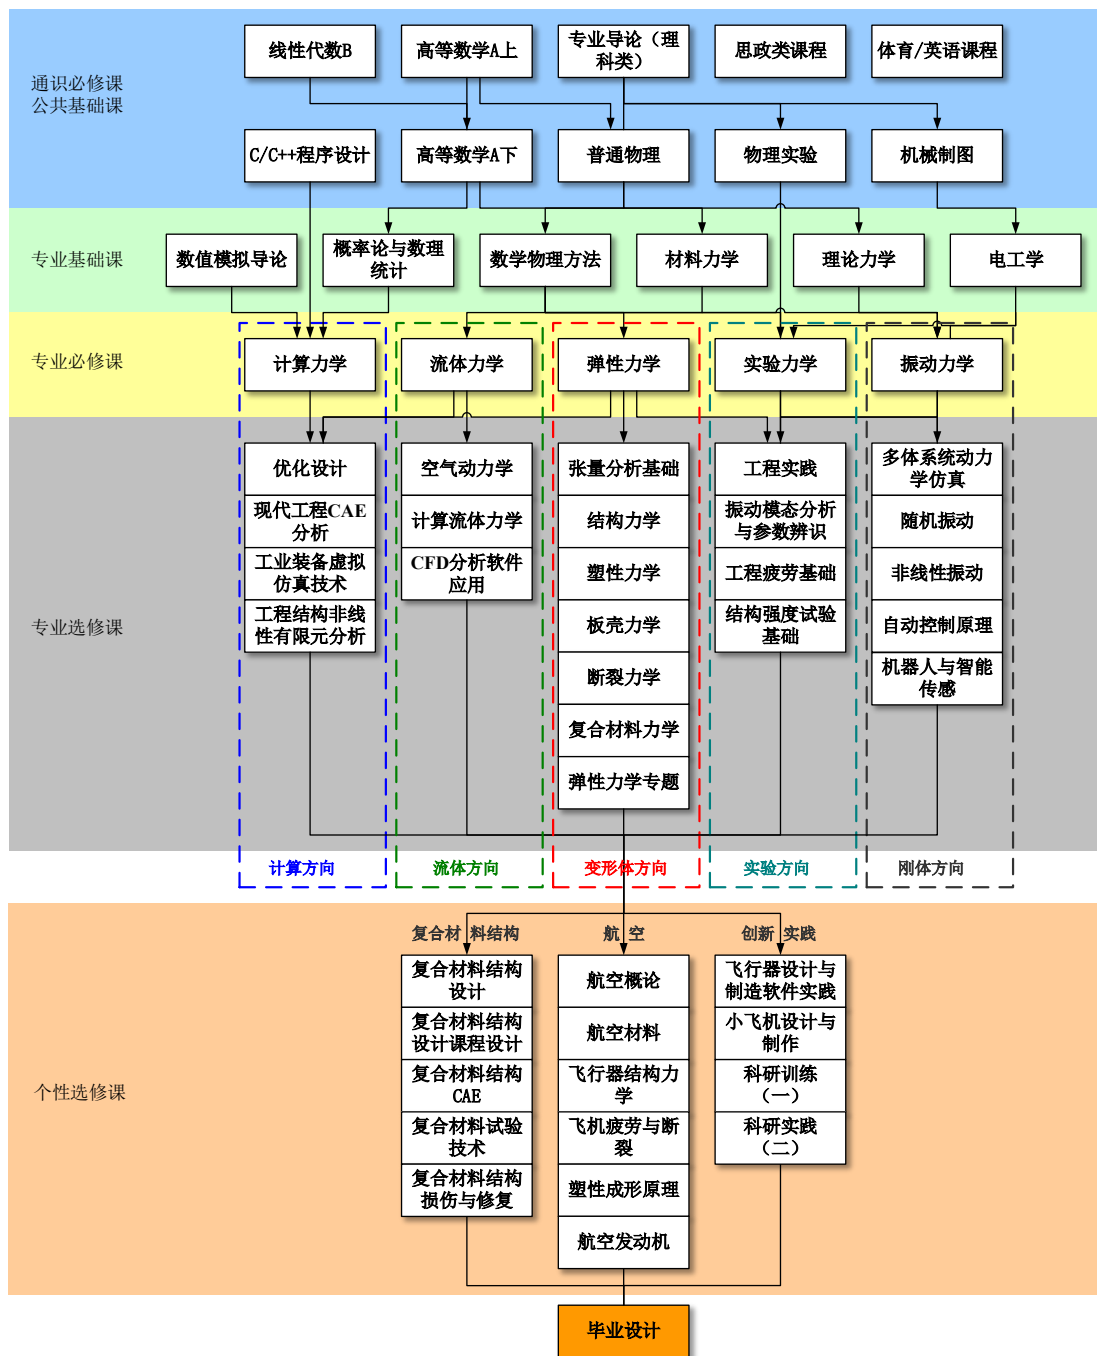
通识必修课
公共基础课

线性代数B
高等数学A上
专业导论（理科类）
思政类课程
体育/英语课程

C/C++程序设计
高等数学A下
普通物理
物理实验
机械制图

专业基础课

数值模拟导论
概率论与数理统计
数学物理方法
材料力学
理论力学
电工学

专业必修课

计算力学
流体力学
弹性力学
实验力学
振动力学

专业选修课

优化设计
现代工程CAE分析
工业装备虚拟仿真技术
工程结构非线性有限元分析

空气动力学
计算流体力学
CFD分析软件应用

张量分析基础
结构力学
塑性力学
板壳力学
断裂力学
复合材料力学
弹性力学专题

工程实践
振动模态分析与参数辨识
工程疲劳基础
结构强度试验基础

多体系统动力学仿真
随机振动
非线性振动
自动控制原理
机器人与智能传感

计算方向
流体方向
变形体方向
实验方向
刚体方向

个性选修课

复合材料结构
复合材料结构设计
复合材料结构设计课程设计
复合材料结构CAE
复合材料试验技术
复合材料结构损伤与修复

航空
航空概论
航空材料
飞行器结构力学
飞机疲劳与断裂
塑性成形原理
航空发动机

创新实践
飞行器设计与制造软件实践
小飞机设计与制作
科研训练（一）
科研实践（二）

毕业设计